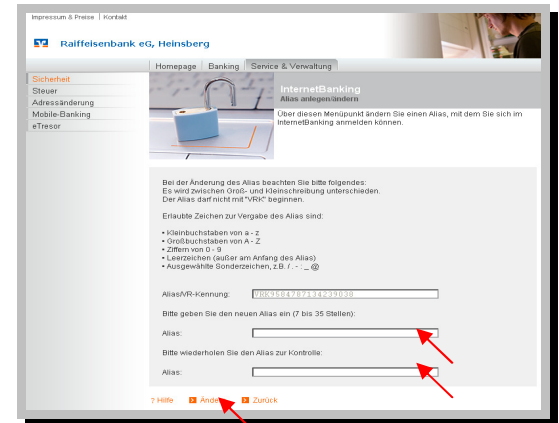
Impressum & Preise | Kontakt

Raiffeisenbank eG, Heinsberg

Homepage | Banking | Service & Verwaltung

Sicherheit
Steuer
Adressänderung
Mobile-Banking
eTresor

InternetBanking
Alias anlegen/ändern

Über diesen Menüpunkt ändern Sie einen Alias, mit dem Sie sich im InternetBanking anmelden können.

Bei der Änderung des Alias beachten Sie bitte folgendes:
Es wird zwischen Groß- und Kleinschreibung unterschieden.
Der Alias darf nicht mit "VRK" beginnen.

Erlaubte Zeichen zur Vergabe des Alias sind:

• Kleinbuchstaben von a - z
• Großbuchstaben von A - Z
• Ziffern von 0 - 9
• Leerzeichen (außer am Anfang des Alias)
• Ausgewählte Sonderzeichen, z.B. / . - : _ @

Alias/VR-Kennung: VRK9584787134239039

Bitte geben Sie den neuen Alias ein (7 bis 35 Stellen):

Alias:

Bitte wiederholen Sie den Alias zur Kontrolle:

Alias:

? Hilfe   Ände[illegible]   Zurück